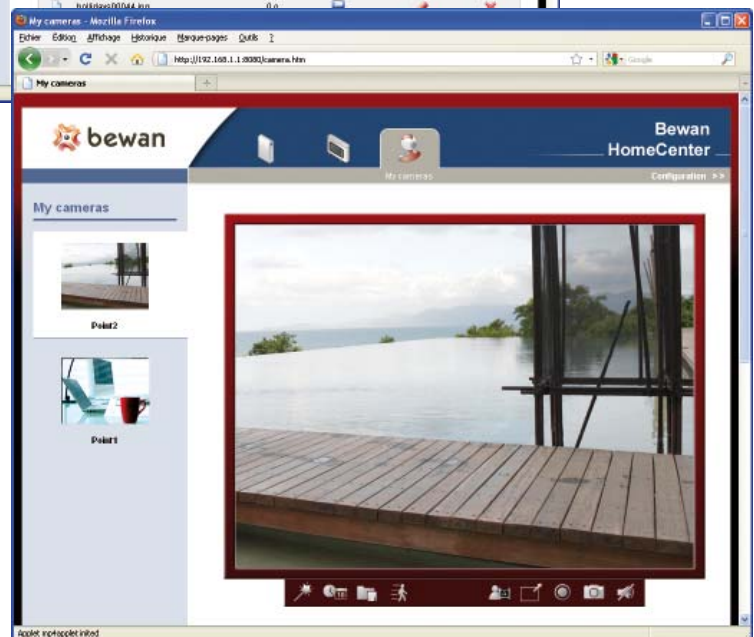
holidays00044.jpg 0 o

My cameras - Mozilla Firefox

Fichier Édition Affichage Historique Marque-pages Outils ?

http://192.168.1.1:8080/camera.htm

Google

My cameras

bewan

Bewan HomeCenter

My cameras

Configuration >>

My cameras

Point2

Point1

Applet inp4applet inited